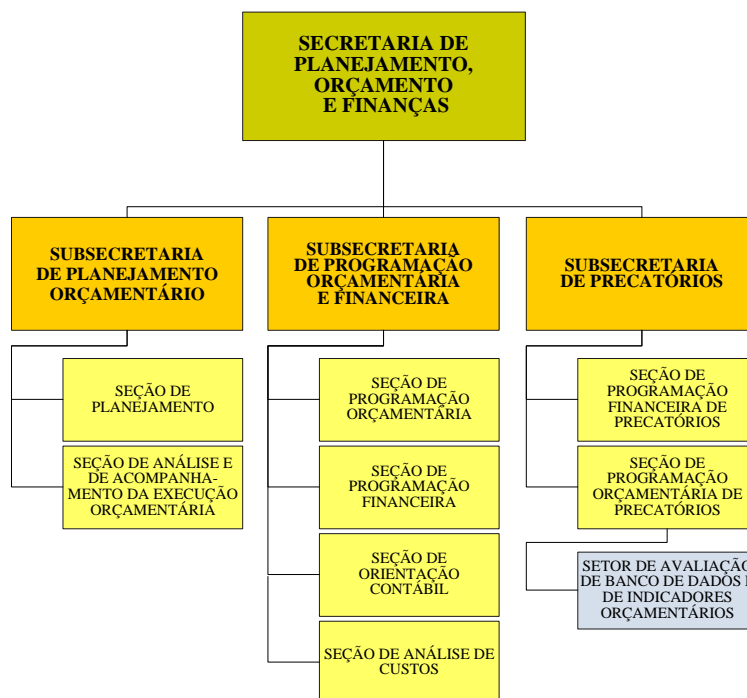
SECRETARIA DE PLANEJAMENTO, ORÇAMENTO E FINANÇAS

SUBSECRETARIA DE PLANEJAMENTO ORÇAMENTÁRIO

SEÇÃO DE PLANEJAMENTO

SEÇÃO DE ANÁLISE E DE ACOMPANHAMENTO DA EXECUÇÃO ORÇAMENTÁRIA

SUBSECRETARIA DE PROGRAMAÇÃO ORÇAMENTÁRIA E FINANCEIRA

SEÇÃO DE PROGRAMAÇÃO ORÇAMENTÁRIA

SEÇÃO DE PROGRAMAÇÃO FINANCEIRA

SEÇÃO DE ORIENTAÇÃO CONTÁBIL

SEÇÃO DE ANÁLISE DE CUSTOS

SUBSECRETARIA DE PRECATÓRIOS

SEÇÃO DE PROGRAMAÇÃO FINANCEIRA DE PRECATÓRIOS

SEÇÃO DE PROGRAMAÇÃO ORÇAMENTÁRIA DE PRECATÓRIOS

SETOR DE AVALIAÇÃ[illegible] DE BANCO DE DADOS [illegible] DE INDICADORES ORÇAMENTÁRIOS